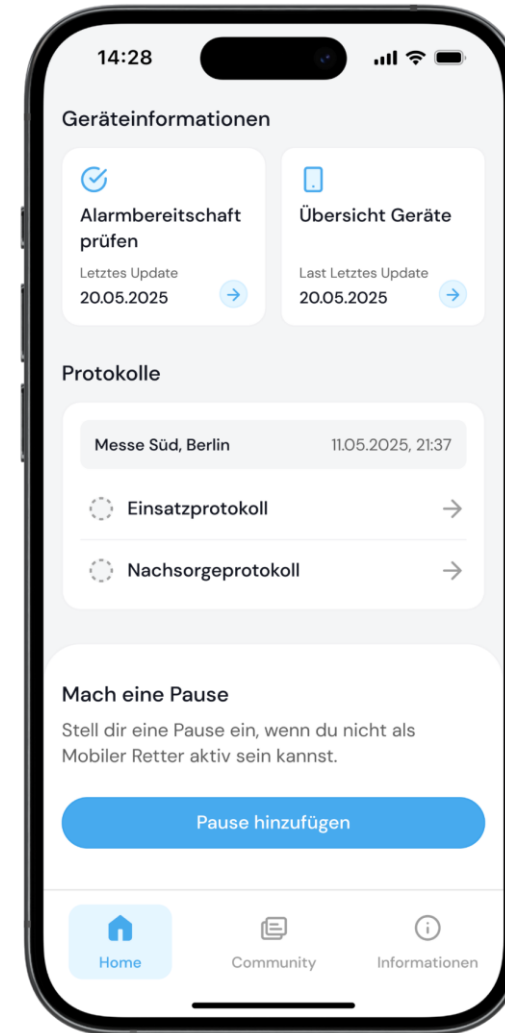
14:28

Geräteinformationen

Alarmbereitschaft prüfen
Letztes Update
20.05.2025

Übersicht Geräte
Last Letztes Update
20.05.2025

Protokolle

Messe Süd, Berlin 11.05.2025, 21:37

Einsatzprotokoll

Nachsorgeprotokoll

Mach eine Pause

Stell dir eine Pause ein, wenn du nicht als Mobiler Retter aktiv sein kannst.

Pause hinzufügen

Home
Community
Informationen